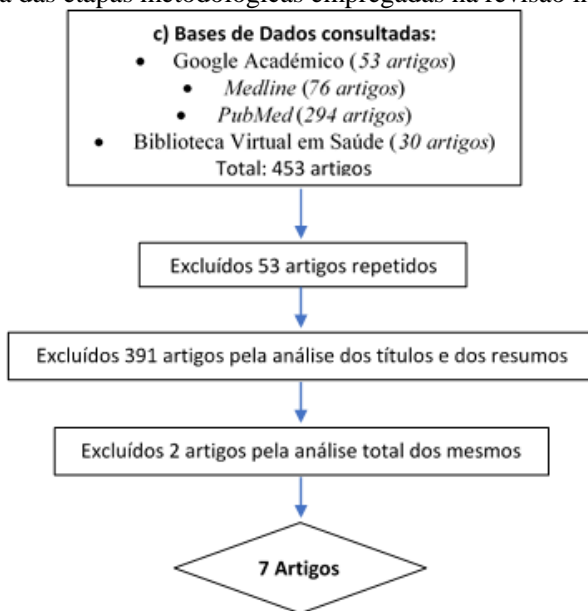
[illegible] das etapas metodológicas empregadas na revisão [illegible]

c) Bases de Dados consultadas:

• Google Académico (*53 artigos*)
• *Medline* (*76 artigos*)
• *PubMed* (*294 artigos*)
• Biblioteca Virtual em Saúde (*30 artigos*)

Total: 453 artigos

Excluídos 53 artigos repetidos

Excluídos 391 artigos pela análise dos títulos e dos resumos

Excluídos 2 artigos pela análise total dos mesmos

7 Artigos